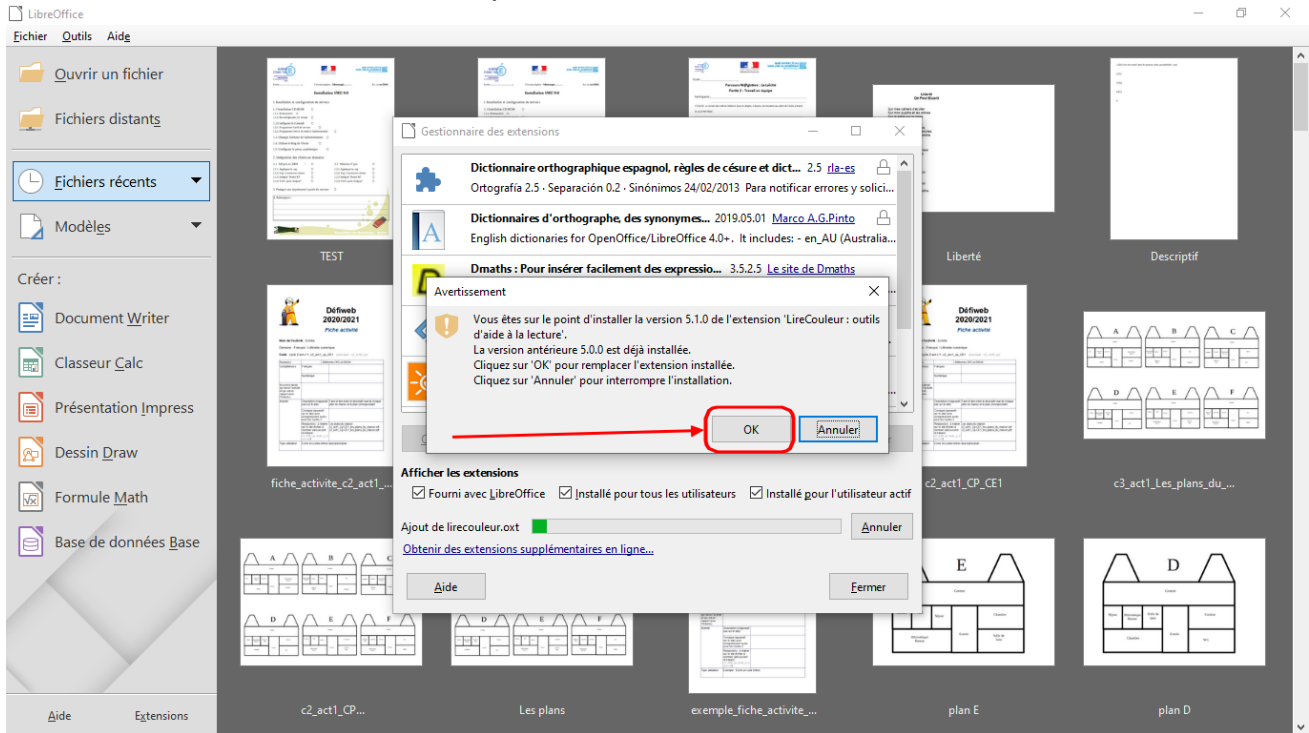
LibreOffice

Fichier Outils Aide

Ouvrir un fichier
Fichiers distants
Fichiers récents
Modèles
Créer :
Document Writer
Classeur Calc
Présentation Impress
Dessin Draw
Formule Math
Base de données Base

Aide Extensions

TEST
Liberté
Descriptif
fiche_activite_c2_act1_...
c2_act1_CP_CE1
c3_act1_Les_plans_du_...
c2_act1_CP...
Les plans
exemple_fiche_activite_...
plan E
plan D

Gestionnaire des extensions

Dictionnaire orthographique espagnol, règles de césure et dict... 2.5 rla-es
Ortografía 2.5 · Separación 0.2 · Sinónimos 24/02/2013 Para notificar errores y solici...

Dictionnaires d'orthographe, des synonymes... 2019.05.01 Marco A.G.Pinto
English dictionaries for OpenOffice/LibreOffice 4.0+. It includes: - en_AU (Australia...

Dmaths : Pour insérer facilement des expressio... 3.5.2.5 Le site de Dmaths

Avertissement

Vous êtes sur le point d'installer la version 5.1.0 de l'extension 'LireCouleur : outils d'aide à la lecture'.
La version antérieure 5.0.0 est déjà installée.
Cliquez sur 'OK' pour remplacer l'extension installée.
Cliquez sur 'Annuler' pour interrompre l'installation.

OK Annuler

Afficher les extensions
Fourni avec LibreOffice Installé pour tous les utilisateurs Installé pour l'utilisateur actif

Ajout de lirecouleur.oxt Annuler

Obtenir des extensions supplémentaires en ligne...

Aide Fermer

Défiweb 2020/2021
Fiche activité

A B C D E F